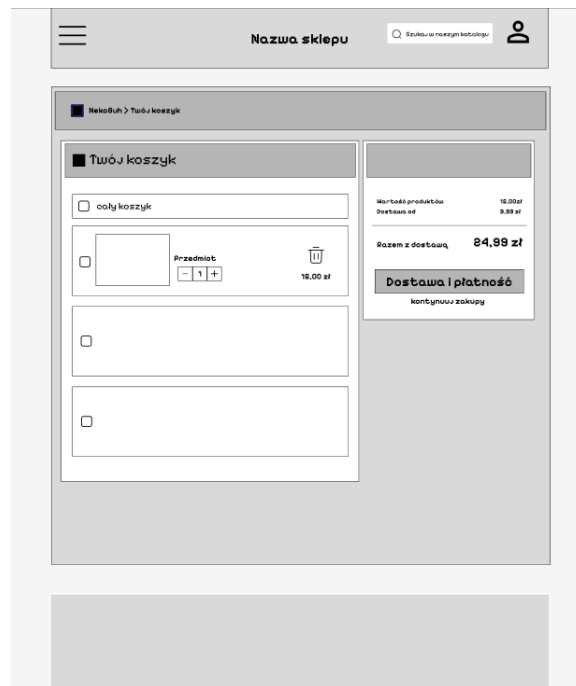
Nazwa sklepu

Szukaj w naszym katalogu

NekoBuh > Twój koszyk

Twój koszyk

cały koszyk

Przedmiot

− 1 +

19,00 zł

Wartość produktów 19,00zł
Dostawa od 9,99 zł

Razem z dostawą 84,99 zł

Dostawa i płatność

kontynuuj zakupy